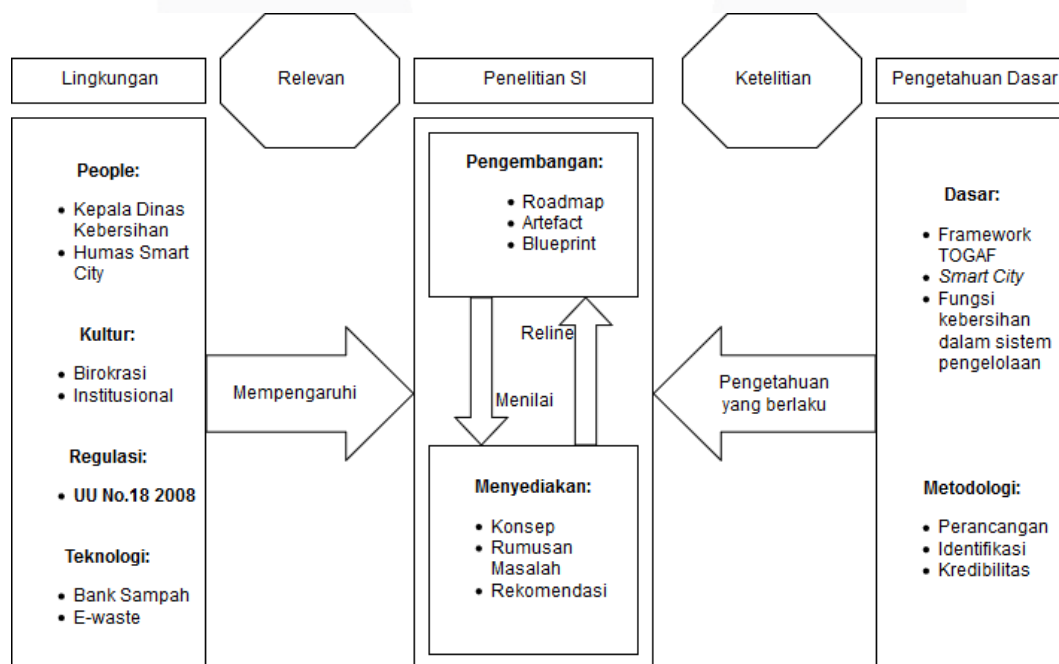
Lingkungan

Relevan

Penelitian SI

Ketelitian

Pengetahuan Dasar

People:

- Kepala Dinas Kebersihan
- Humas Smart City

Kultur:

- Birokrasi
- Institusional

Regulasi:

- UU No.18 2008

Teknologi:

- Bank Sampah
- E-waste

Mempengaruhi

Pengembangan:

- Roadmap
- Artefact
- Blueprint

Reline

Menilai

Menyediakan:

- Konsep
- Rumusan Masalah
- Rekomendasi

Pengetahuan yang berlaku

Dasar:

- Framework TOGAF
- *Smart City*
- Fungsi kebersihan dalam sistem pengelolaan

Metodologi:

- Perancangan
- Identifikasi
- Kredibilitas